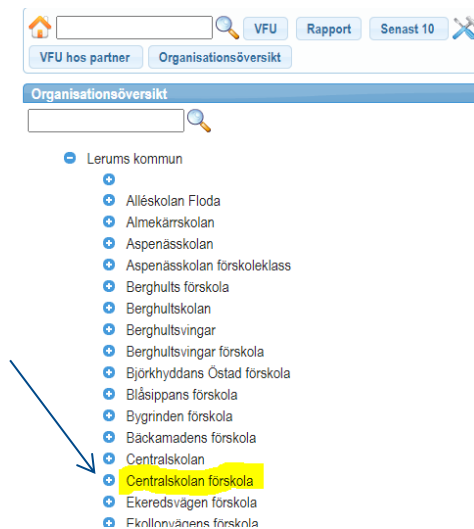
VFU
Rapport
Senast 10
VFU hos partner
Organisationsöversikt

Organisationsöversikt

Lerums kommun
Alléskolan Floda
Almekärrskolan
Aspenässkolan
Aspenässkolan förskoleklass
Berghults förskola
Berghultskolan
Berghultsvingar
Berghultsvingar förskola
Björkhyddans Östad förskola
Blåsippans förskola
Bygrinden förskola
Bäckamadens förskola
Centralskolan
Centralskolan förskola
Ekeredsvägen förskola
Ekollonvägens förskola